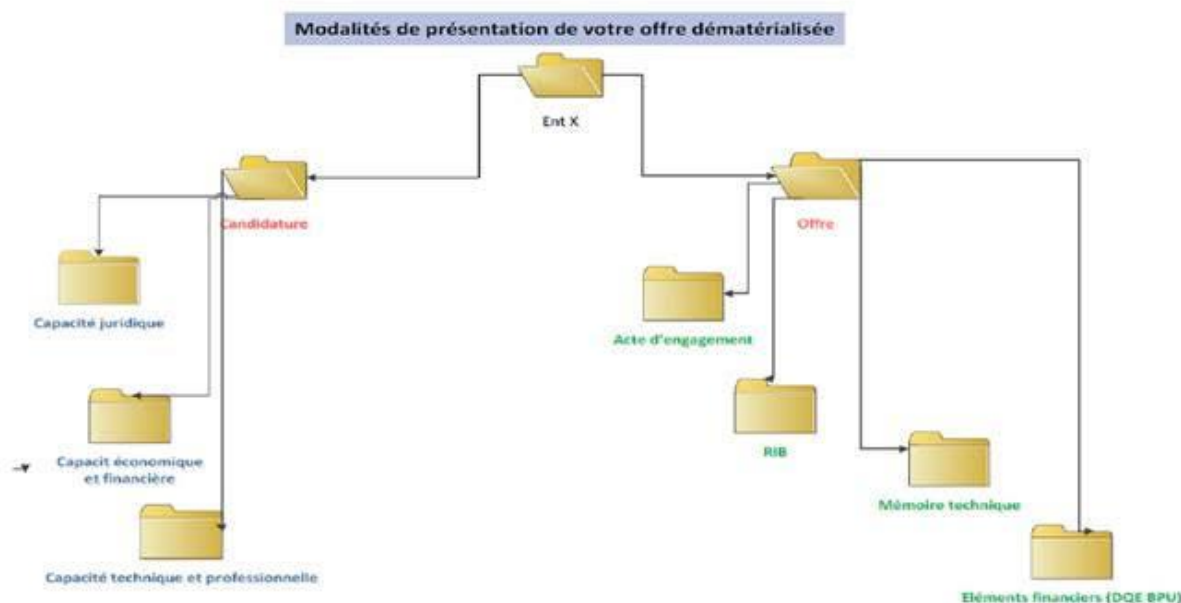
Modalités de présentation de votre offre dématérialisée

Ent X

Candidature

Offre

Capacité juridique

Capacit économique et financière

Capacité technique et professionnelle

Acte d'engagement

RIB

Mémoire technique

Eléments financiers (DQE BPU)